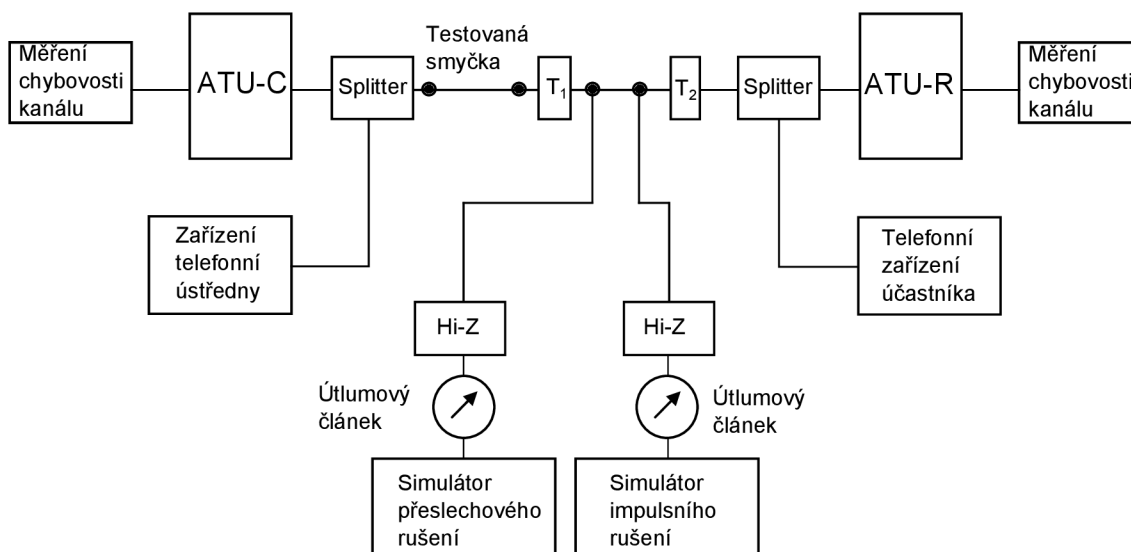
Měření chybovosti kanálu

ATU-C

Splitter

Testovaná smyčka

$T_1$

$T_2$

Splitter

ATU-R

Měření chybovosti kanálu

Zařízení telefonní ústředny

Telefonní zařízení účastníka

Hi-Z

Hi-Z

Útlumový článek

Útlumový článek

Simulátor přeslechového rušení

Simulátor impulsního rušení